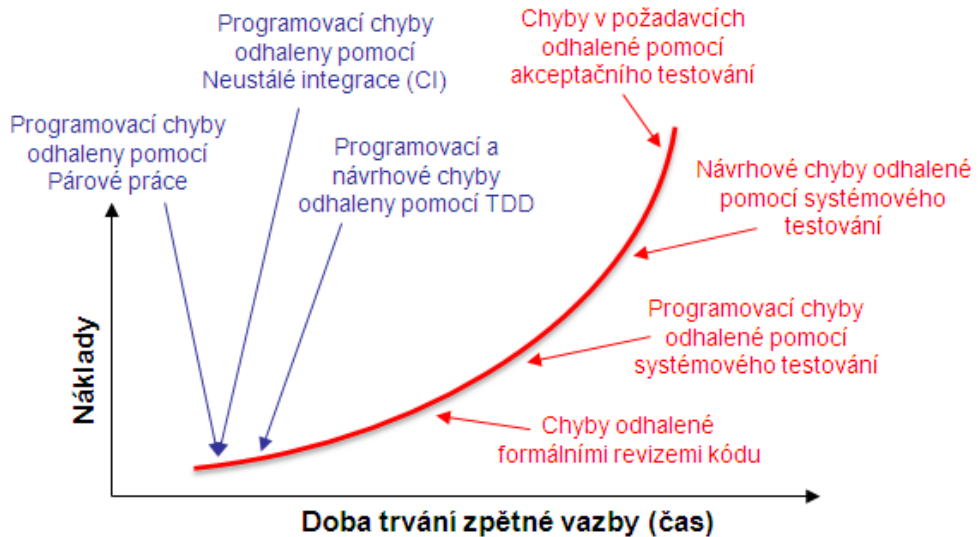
Programovací chyby odhaleny pomocí Neustálé integrace (CI)

Chyby v požadavcích odhalené pomocí akceptačního testování

Programovací chyby odhaleny pomocí Párové práce

Programovací a návrhové chyby odhaleny pomocí TDD

Návrhové chyby odhalené pomocí systémového testování

Programovací chyby odhalené pomocí systémového testování

Chyby odhalené formálními revizemi kódu

Náklady

Doba trvání zpětné vazby (čas)